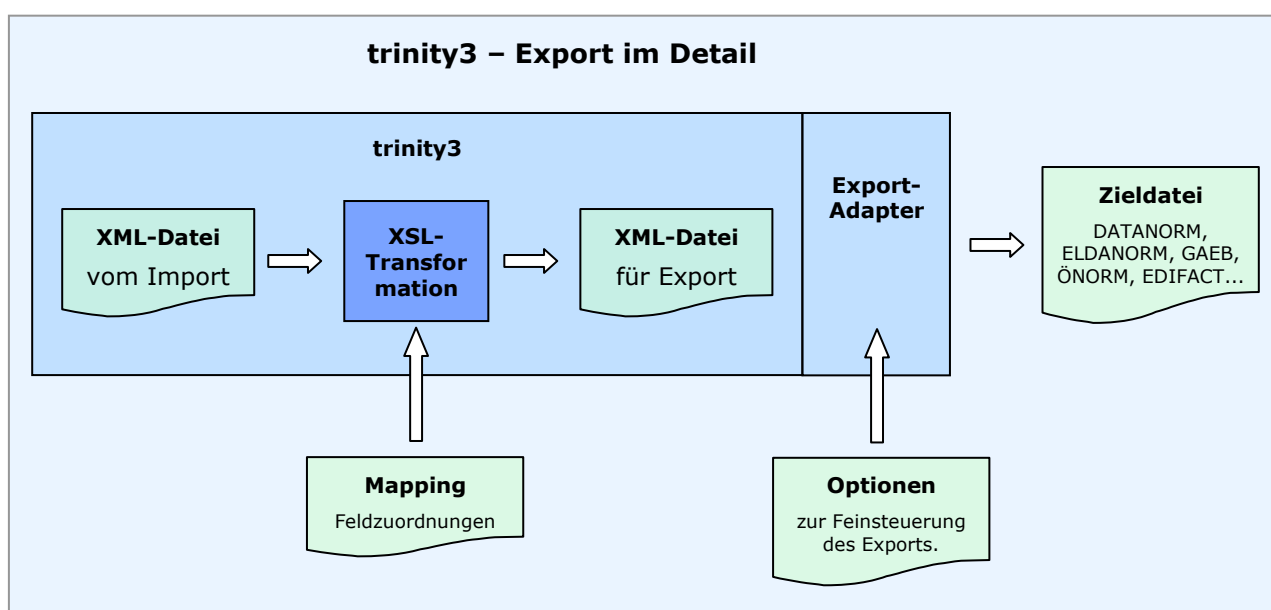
trinity3 – Export im Detail

trinity3

XML-Datei
vom Import

XSL-Transformation

XML-Datei
für Export

Export-Adapter

Zieldatei
DATANORM, ELDANORM, GAEB, ÖNORM, EDIFACT...

Mapping
Feldzuordnungen

Optionen
zur Feinsteuerung des Exports.